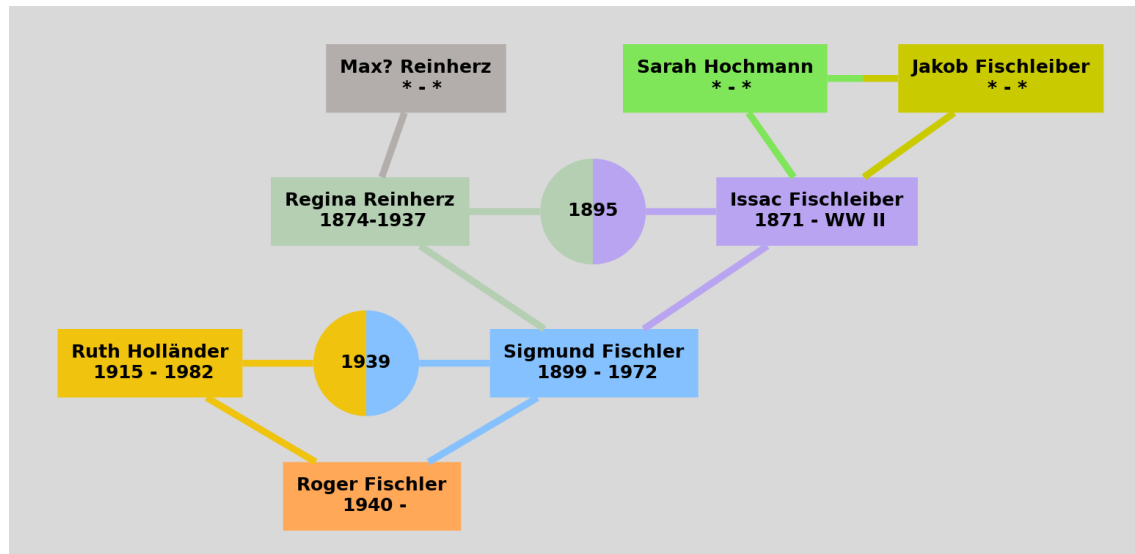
Max? Reinherz
* - *

Sarah Hochmann
* - *

Jakob Fischleiber
* - *

Regina Reinherz
1874-1937

1895

Issac Fischleiber
1871 - WW II

Ruth Holländer
1915 - 1982

1939

Sigmund Fischler
1899 - 1972

Roger Fischler
1940 -